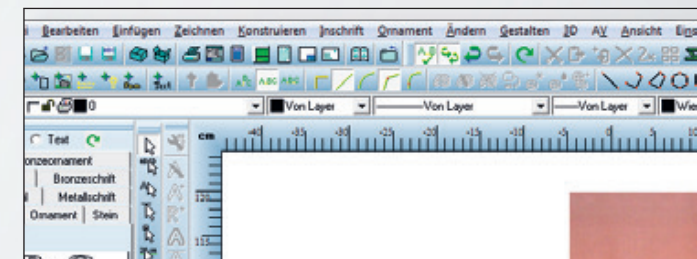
i Bearbeiten Einfügen Zeichnen Konstruieren Inschrift Ornament Ändern Gestalten 3D AV Ansicht Eins

0 Von Layer Von Layer Von Layer Wie

Text

onzeornament

Bronzeschrift

Metallschrift

Ornament Stein

cm 40 35 30 25 20 15 10 5 0

120

115